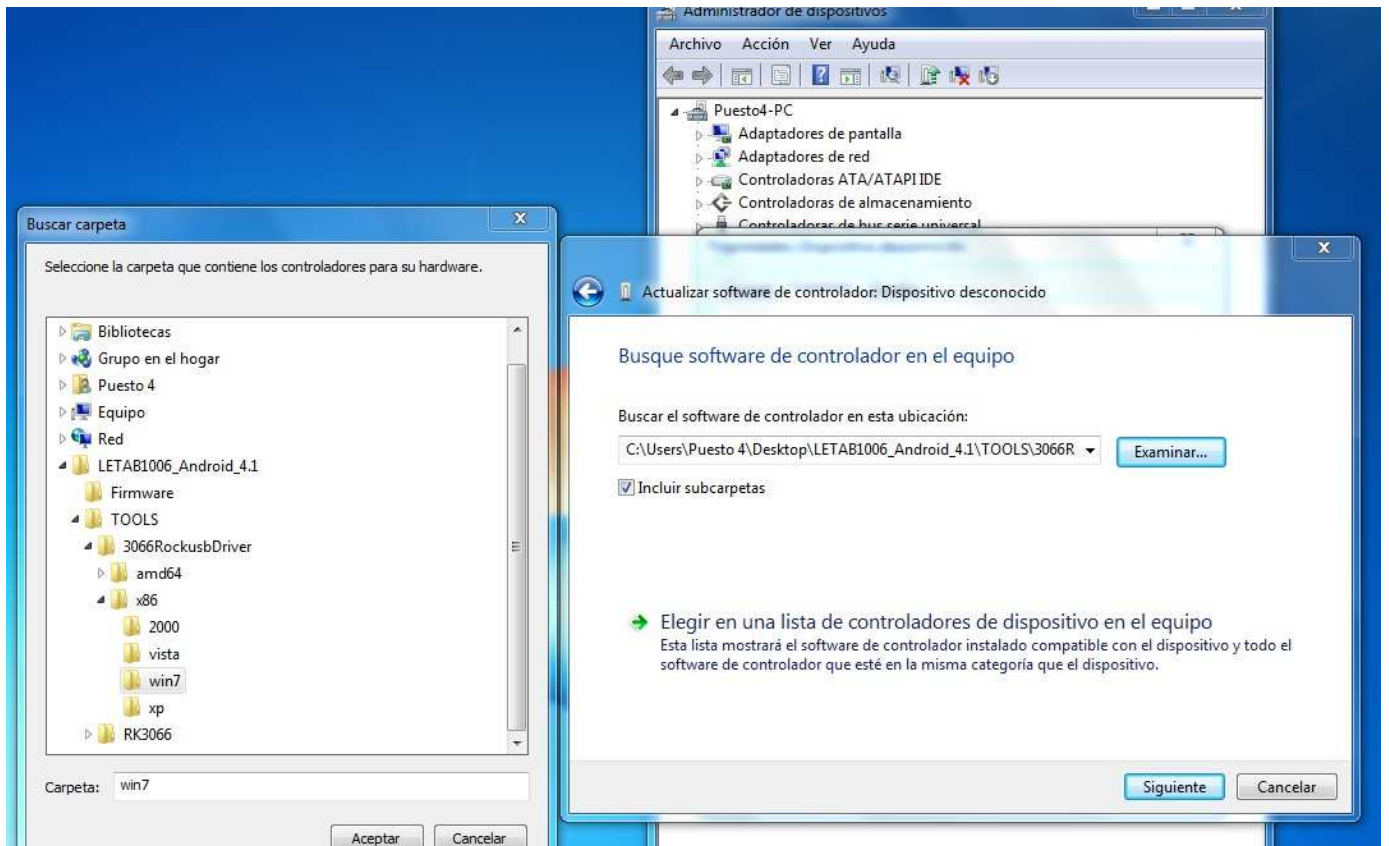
Administrador de dispositivos

Archivo Acción Ver Ayuda

Puesto4-PC
Adaptadores de pantalla
Adaptadores de red
Controladoras ATA/ATAPI IDE
Controladoras de almacenamiento
Controladoras de bus serie universal

Buscar carpeta

Seleccione la carpeta que contiene los controladores para su hardware.

Bibliotecas
Grupo en el hogar
Puesto 4
Equipo
Red
LETAB1006_Android_4.1
Firmware
TOOLS
3066RockusbDriver
amd64
x86
2000
vista
win7
xp
RK3066

Carpeta: win7

Aceptar Cancelar

Actualizar software de controlador: Dispositivo desconocido

Busque software de controlador en el equipo

Buscar el software de controlador en esta ubicación:

C:\Users\Puesto 4\Desktop\LETAB1006_Android_4.1\TOOLS\3066R

Examinar...

Incluir subcarpetas

Elegir en una lista de controladores de dispositivo en el equipo
Esta lista mostrará el software de controlador instalado compatible con el dispositivo y todo el software de controlador que esté en la misma categoría que el dispositivo.

Siguiente Cancelar